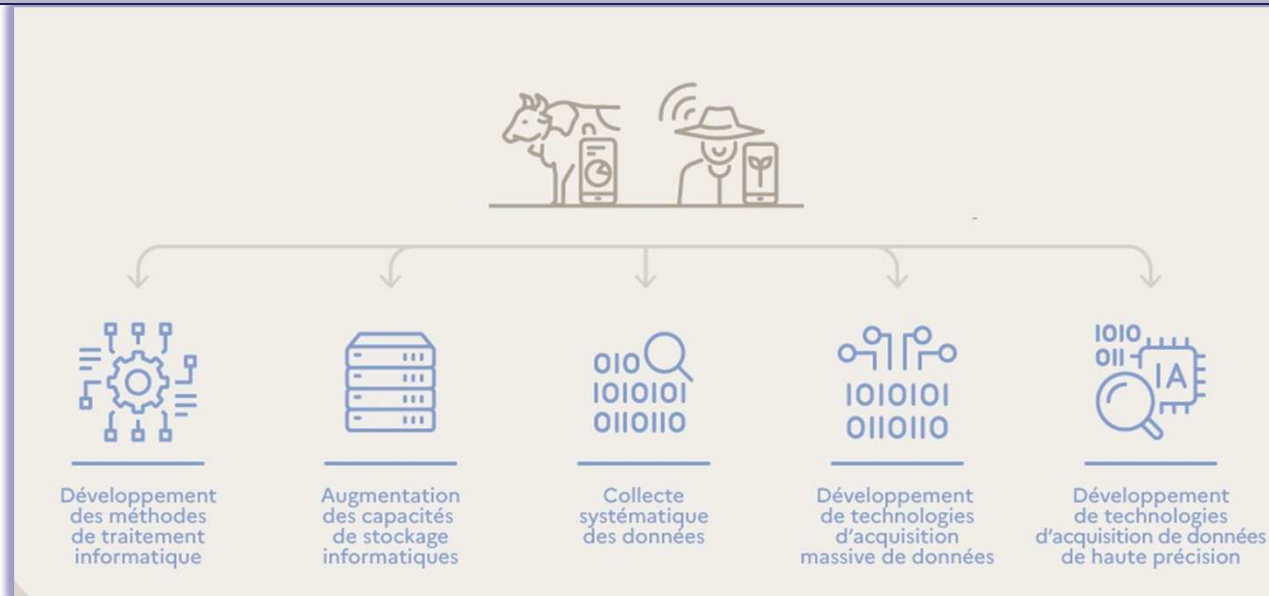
010
1010101
0110110

1010101
0110110

1010
011
IA

Développement des méthodes de traitement informatique

Augmentation des capacités de stockage informatiques

Collecte systématique des données

Développement de technologies d'acquisition massive de données

Développement de technologies d'acquisition de données de haute précision